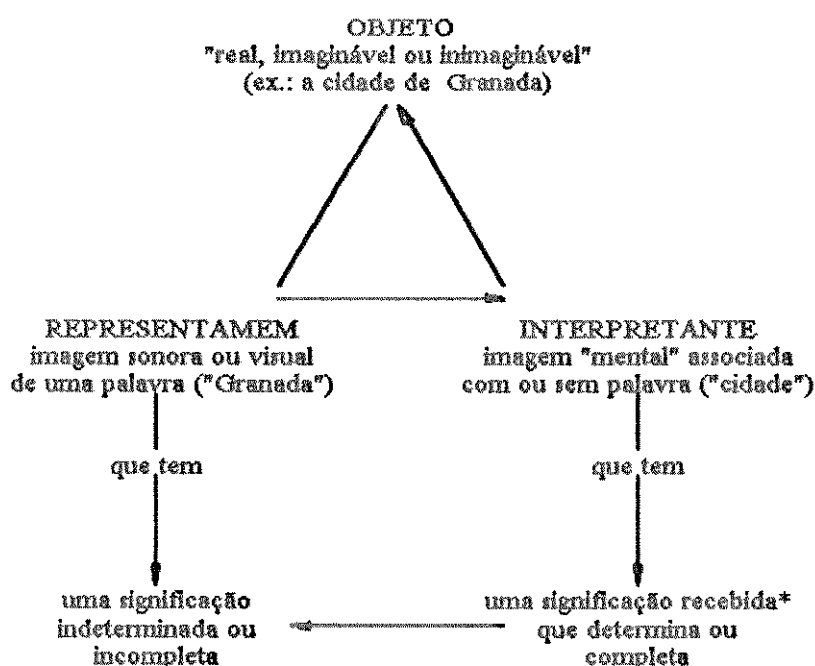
OBJETO
"real, imaginável ou inimaginável"
(ex.: a cidade de Granada)

REPRESENTAMEM
imagem sonora ou visual
de uma palavra ("Granada")

que tem

uma significação
indeterminada ou
incompleta

INTERPRETANTE
imagem "mental" associada
com ou sem palavra ("cidade")

que tem

uma significação recebida*
que determina ou
completa